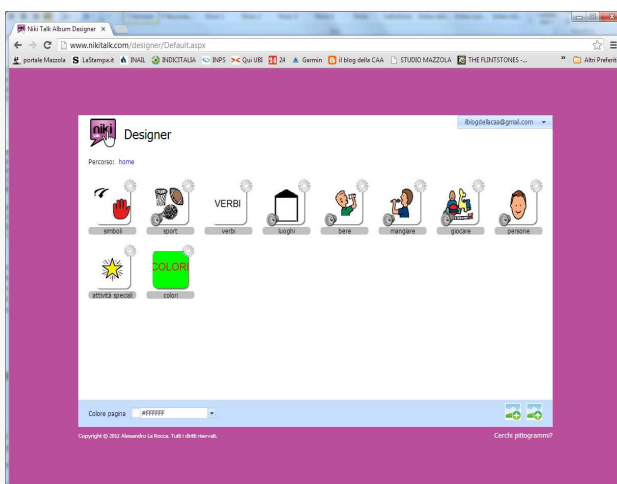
Niki Talk Album Designer ×

www.nikitalk.com/designer/Default.aspx

portale Mazzola LaStampa.it INAIL INDICITALIA INPS Qui UBI 24 Germin il blog della CAA STUDIO MAZZOLA THE FLINTSTONES -... » Altri Preferiti

niki Designer

ilblogdellacaa@gmail.com

Percorso: home

simboli sport VERBI verbi luoghi bere mangiare giocare persone

attività speciali COLORI colori

Colore pagina #FFFFFF

Copyright © 2012 Alessandro La Rocca. Tutti i diritti riservati.

Cerchi pittogrammi?